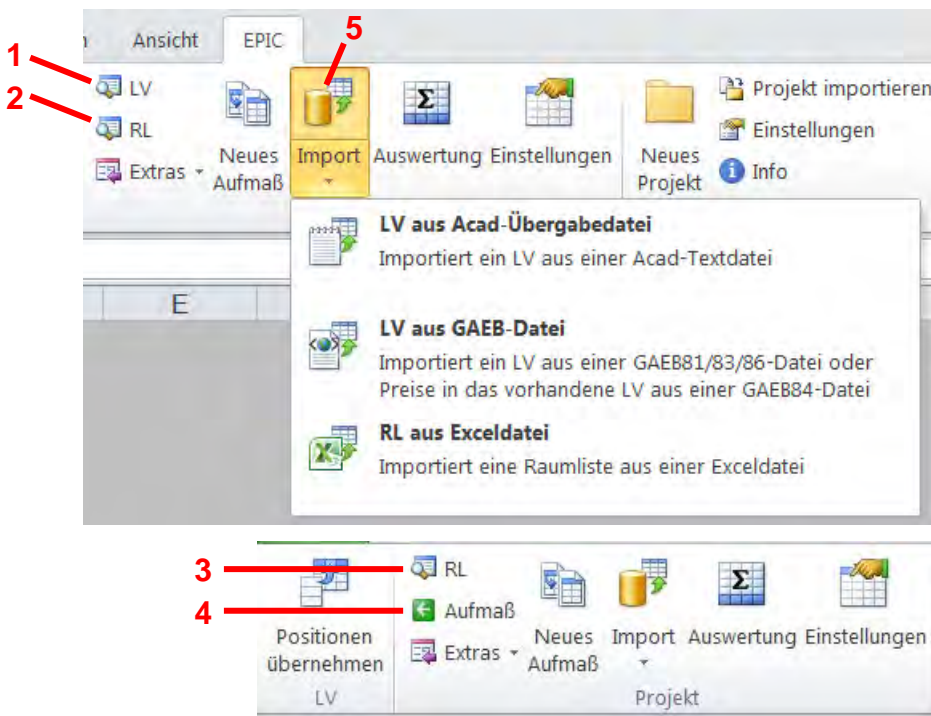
n Ansicht EPIC

1 LV
2 RL
Extras

Neues Aufmaß

5
Import

Auswertung Einstellungen

Neues Projekt

Projekt importieren
Einstellungen
Info

E

LV aus Acad-Übergabedatei
Importiert ein LV aus einer Acad-Textdatei

LV aus GAEB-Datei
Importiert ein LV aus einer GAEB81/83/86-Datei oder Preise in das vorhandene LV aus einer GAEB84-Datei

RL aus Exceldatei
Importiert eine Raumliste aus einer Exceldatei

Positionen übernehmen
LV

3 RL
4 Aufmaß
Extras

Neues Aufmaß

Import

Auswertung Einstellungen

Projekt